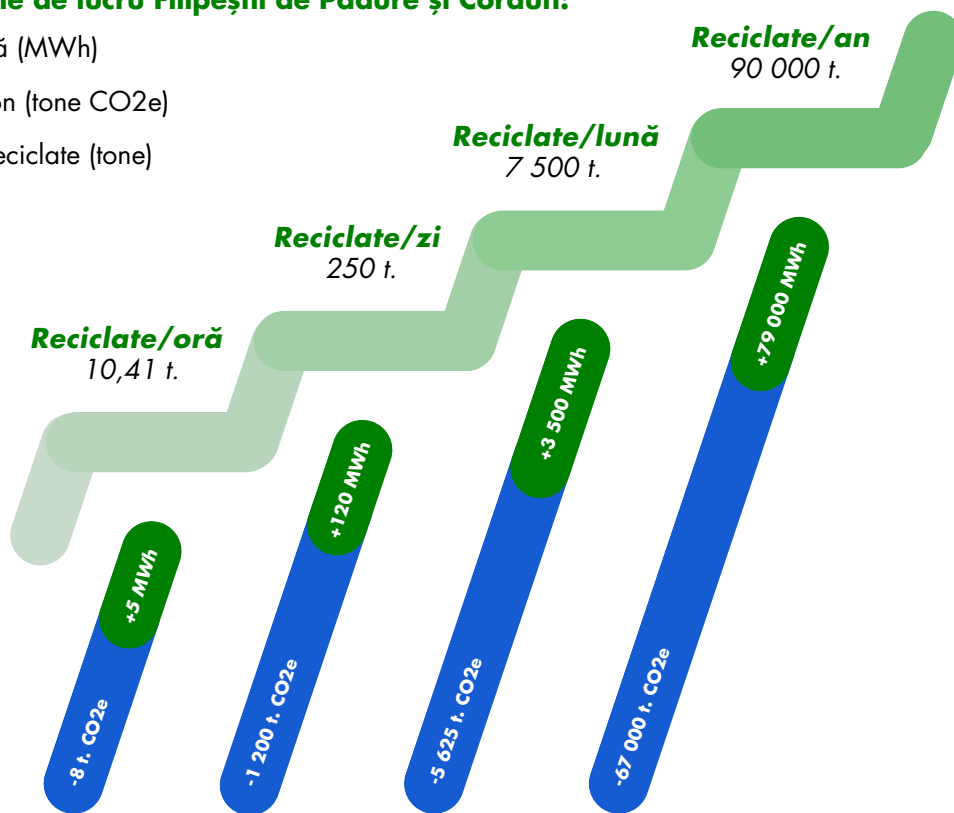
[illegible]le de lucru Filipeşti de Pădure şi Corduň:

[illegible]ă (MWh)

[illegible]on (tone CO2e)

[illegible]eciclate (tone)

Reciclate/an
90 000 t.

Reciclate/lună
7 500 t.

Reciclate/zi
250 t.

Reciclate/oră
10,41 t.

+5 MWh
-8 t. CO2e

+120 MWh
-1 200 t. CO2e

+3 500 MWh
-5 625 t. CO2e

+79 000 MWh
-67 000 t. CO2e